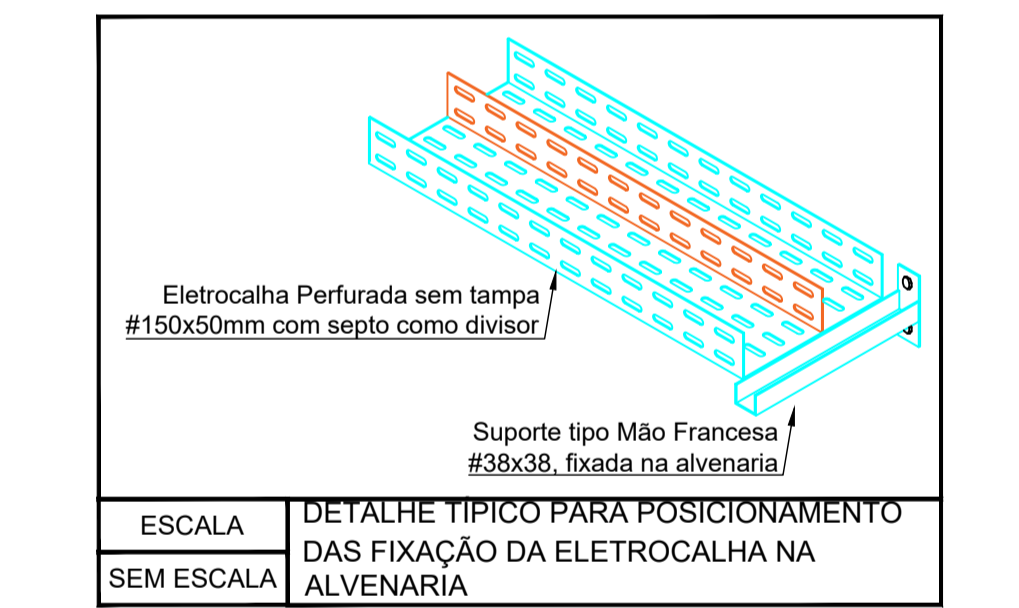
Eletrocalha Perfurada sem tampa
#150x50mm com septo como divisor

Suporte tipo Mão Francesa
#38x38, fixada na alvenaria

| ESCALA | DETALHE TÍPICO PARA POSICIONAMENTO DAS FIXAÇÃO DA ELETROCALHA NA ALVENARIA |
|---|---|
| SEM ESCALA | |